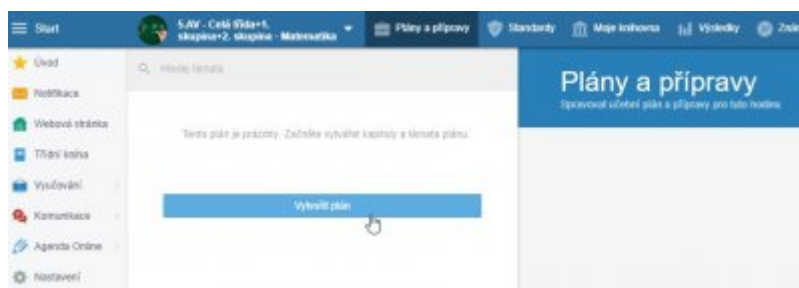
Start

5.AV - Celá třída+1. skupina+2. skupina - Matematika

Plány a přípravy

Standardy

Moje knihovna

Výsledky

Zná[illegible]

Úvod

Notifikace

Webová stránka

Třídní kniha

Vyučování

Komunikace

Agenda Online

Nastavení

Hledej témata

Tento plán je prázdný. Začněte vytvářet kapitoly a témata plánu.

Vytvořit plán

Plány a přípravy

Spravovat učební plán a přípravy pro tuto hodinu